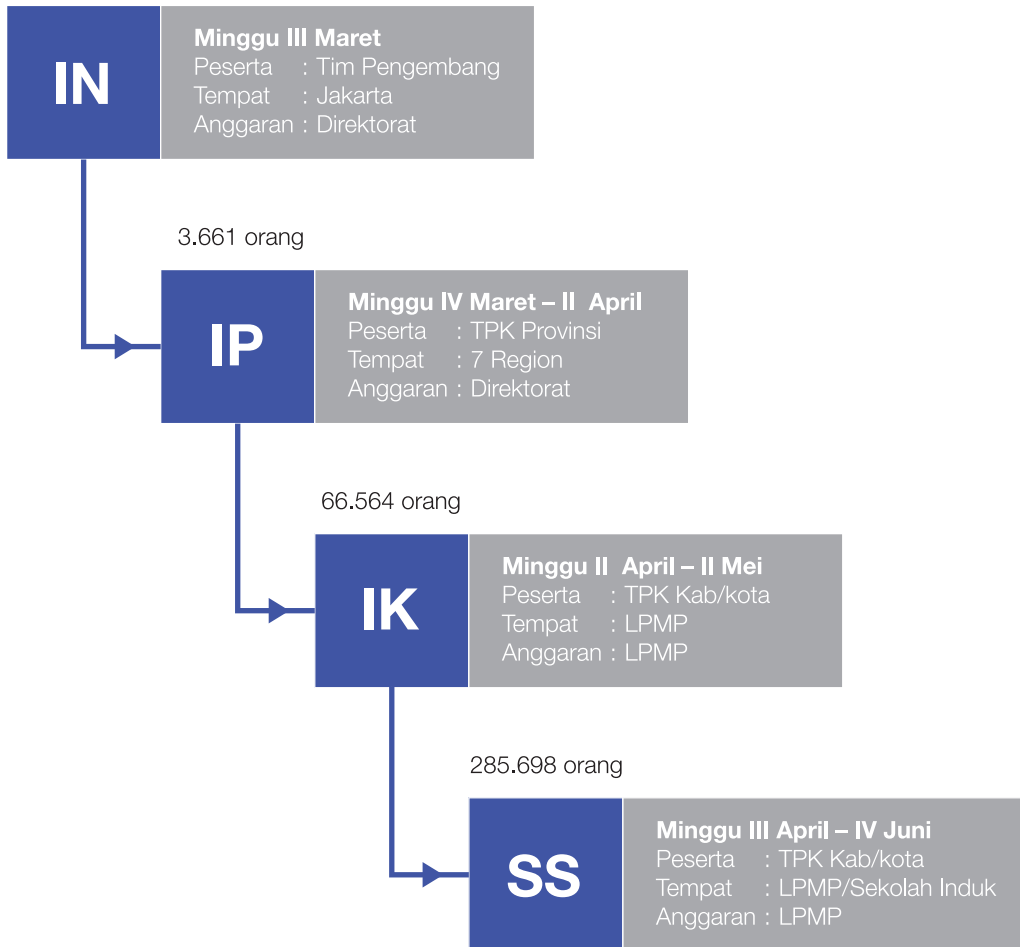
IN

Minggu III Maret
Peserta : Tim Pengembang
Tempat : Jakarta
Anggaran : Direktorat

3.661 orang

IP

Minggu IV Maret – II April
Peserta : TPK Provinsi
Tempat : 7 Region
Anggaran : Direktorat

66.564 orang

IK

Minggu II April – II Mei
Peserta : TPK Kab/kota
Tempat : LPMP
Anggaran : LPMP

285.698 orang

SS

Minggu III April – IV Juni
Peserta : TPK Kab/kota
Tempat : LPMP/Sekolah Induk
Anggaran : LPMP